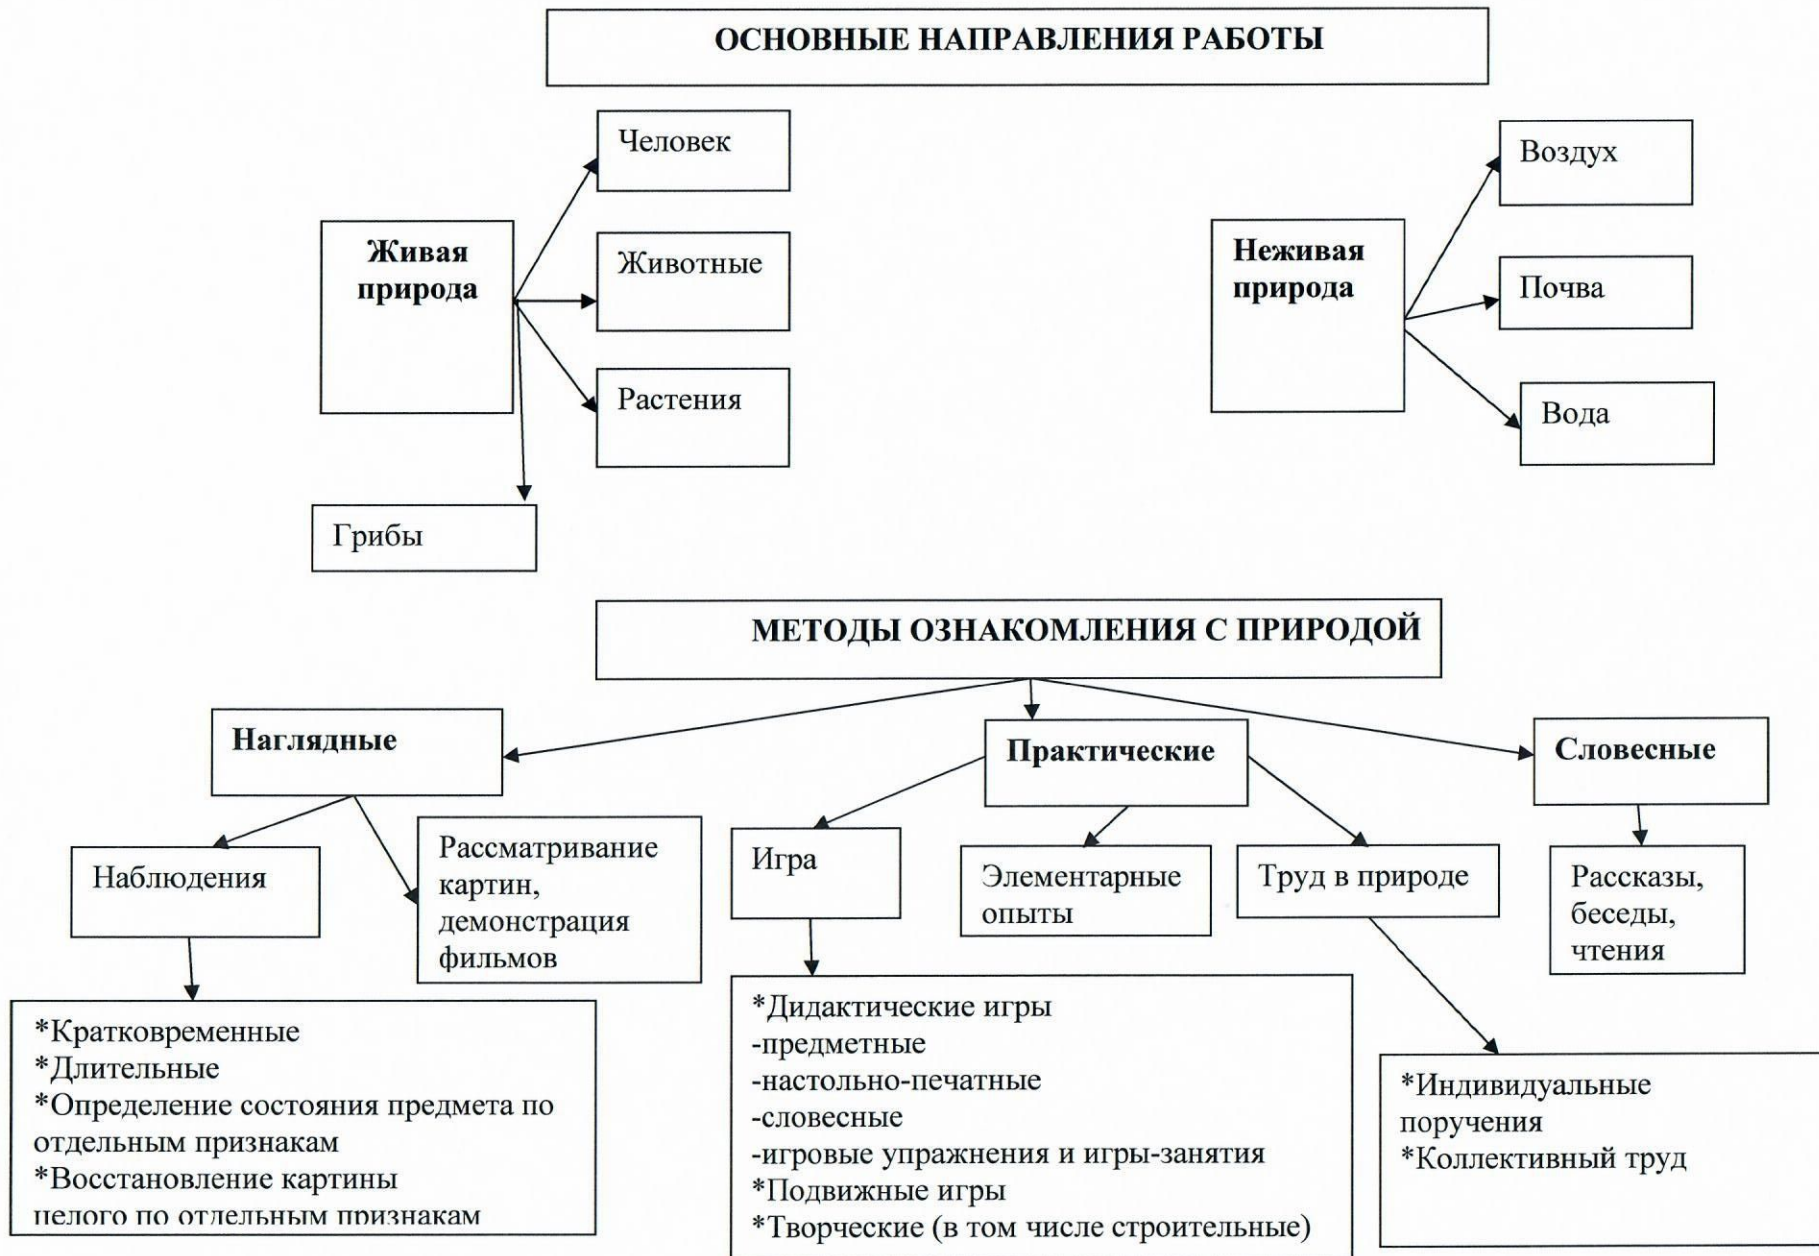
ОСНОВНЫЕ НАПРАВЛЕНИЯ РАБОТЫ

Живая природа

Человек

Животные

Растения

Грибы

Неживая природа

Воздух

Почва

Вода

МЕТОДЫ ОЗНАКОМЛЕНИЯ С ПРИРОДОЙ

Наглядные

Практические

Словесные

Наблюдения

Рассматривание картин, демонстрация фильмов

*Кратковременные
*Длительные
*Определение состояния предмета по отдельным признакам
*Восстановление картины целого по отдельным признакам

Игра

*Дидактические игры
-предметные
-настольно-печатные
-словесные
-игровые упражнения и игры-занятия
*Подвижные игры
*Творческие (в том числе строительные)

Элементарные опыты

Труд в природе

*Индивидуальные поручения
*Коллективный труд

Рассказы, беседы, чтения